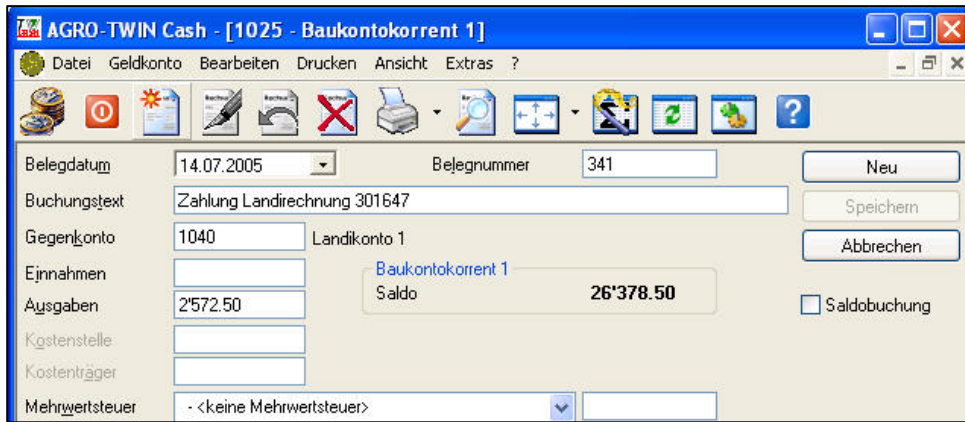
AGRO-TWIN Cash - [1025 - Baukontokorrent 1]

Datei Geldkonto Bearbeiten Drucken Ansicht Extras ?

Belegdatum 14.07.2005

Belegnummer 341

Neu

Buchungstext Zahlung Landirechnung 301647

Speichern

Gegenkonto 1040 Landikonto 1

Abbrechen

Einnahmen

Baukontokorrent 1
Saldo 26'378.50

Ausgaben 2'572.50

Saldobuchung

Kostenstelle

Kostenträger

Mehrwertsteuer - <keine Mehrwertsteuer>